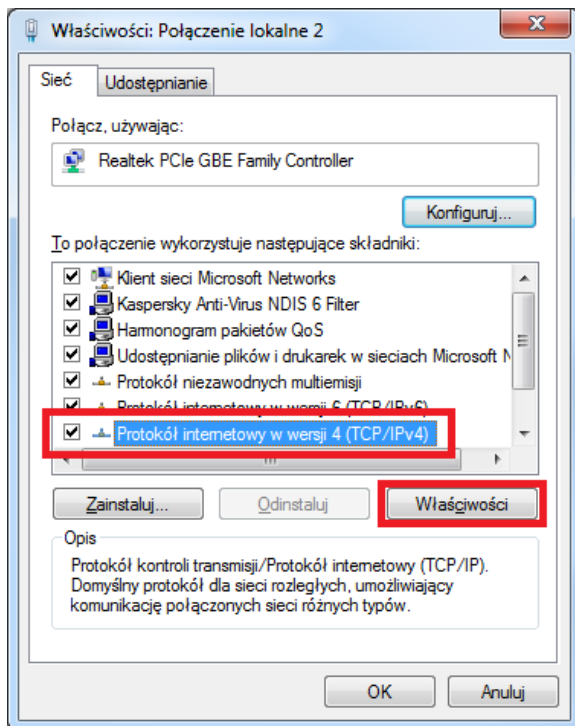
Właściwości: Połączenie lokalne 2

Sieć
Udostępnianie

Połącz, używając:

Realtek PCIe GBE Family Controller

Konfiguruj...

To połączenie wykorzystuje następujące składniki:

Klient sieci Microsoft Networks
Kaspersky Anti-Virus NDIS 6 Filter
Harmonogram pakietów QoS
Udostępnianie plików i drukarek w sieciach Microsoft N
Protokół niezawodnych multiemisji
Protokół internetowy w wersji 6 (TCP/IPv6)
Protokół internetowy w wersji 4 (TCP/IPv4)

Zainstaluj...
Odinstaluj
Właściwości

Opis
Protokół kontroli transmisji/Protokół internetowy (TCP/IP). Domyślny protokół dla sieci rozległych, umożliwiający komunikację połączonych sieci różnych typów.

OK
Anuluj